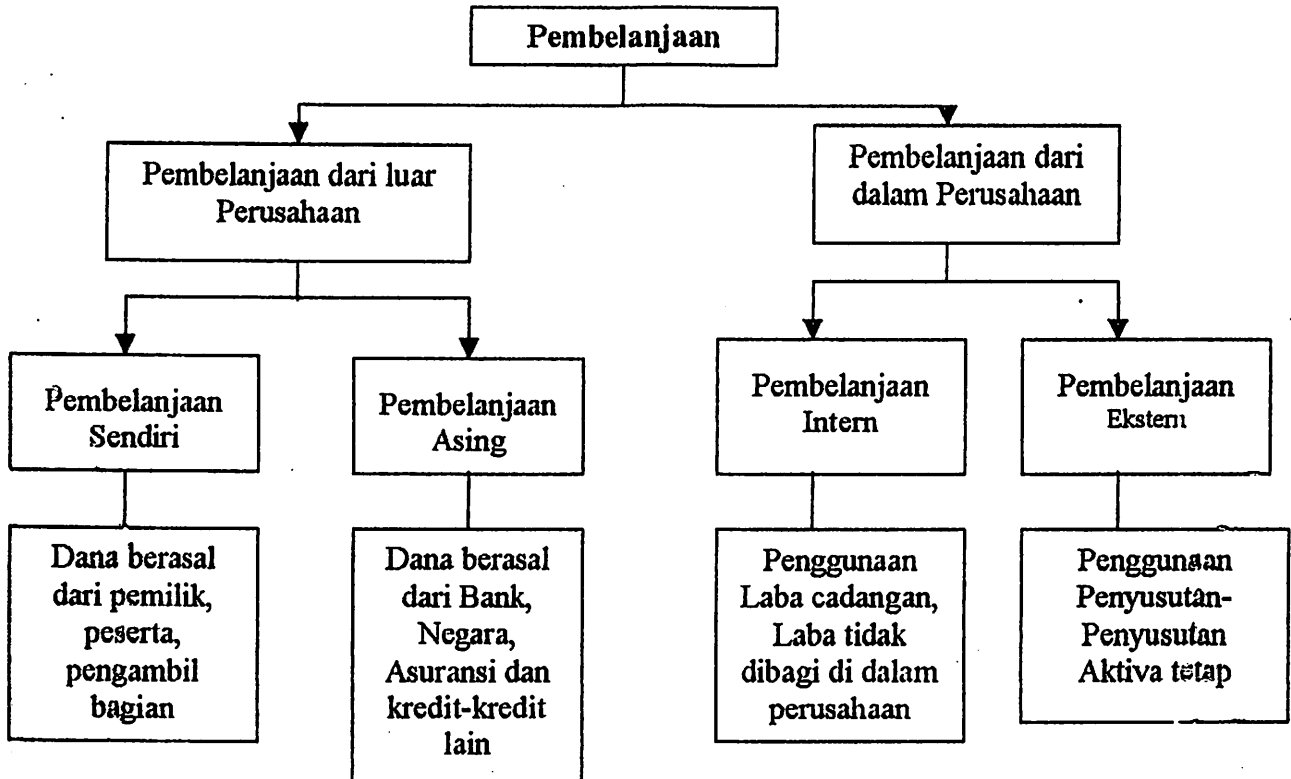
Pembelanjaan

Pembelanjaan dari luar Perusahaan

Pembelanjaan dari dalam Perusahaan

Pembelanjaan Sendiri

Pembelanjaan Asing

Pembelanjaan Intern

Pembelanjaan Ekstern

Dana berasal dari pemilik, peserta, pengambil bagian

Dana berasal dari Bank, Negara, Asuransi dan kredit-kredit lain

Penggunaan Laba cadangan, Laba tidak dibagi di dalam perusahaan

Penggunaan Penyusutan-Penyusutan Aktiva tetap